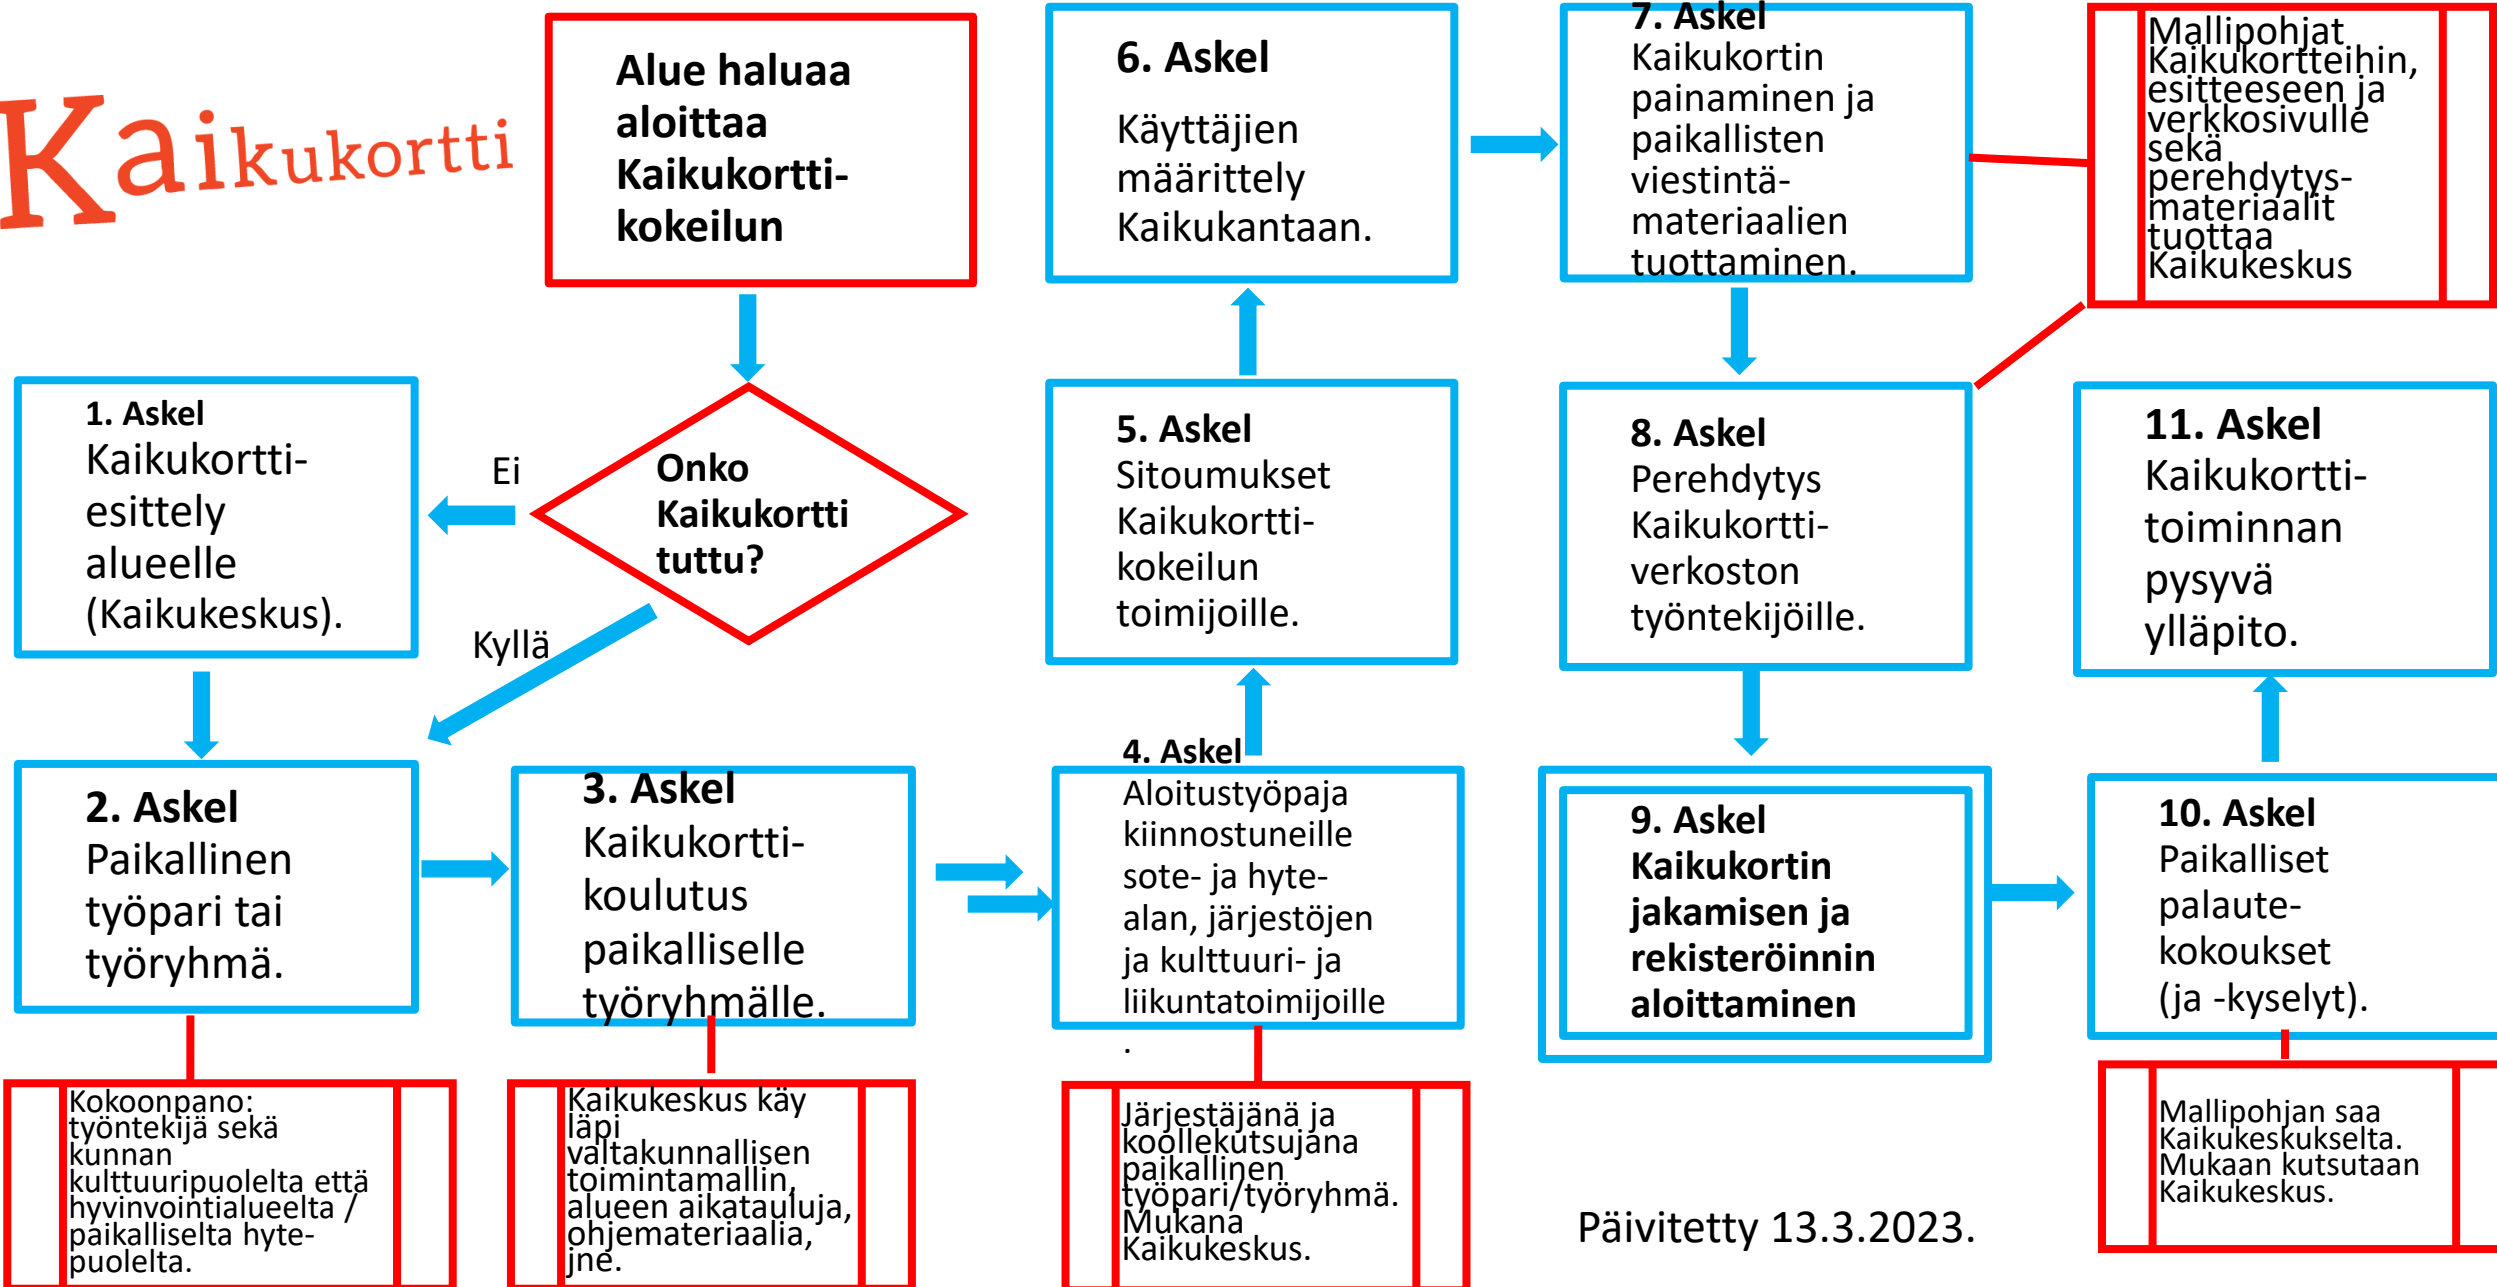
Kaikukortti

Alue haluaa aloittaa Kaikukortti-kokeilun

Onko Kaikukortti tuttu?

Ei

Kyllä

1. Askel
Kaikukortti-esittely alueelle (Kaikukeskus).

2. Askel
Paikallinen työpari tai työryhmä.

3. Askel
Kaikukortti-koulutus paikalliselle työryhmälle.

4. Askel
Aloitustyöpaja kiinnostuneille sote- ja hyte-alan, järjestöjen ja kulttuuri- ja liikuntatoimijoille
.

5. Askel
Sitoumukset Kaikukortti-kokeilun toimijoille.

6. Askel
Käyttäjien määrittely Kaikukantaan.

7. Askel
Kaikukortin painaminen ja paikallisten viestintä-materiaalien tuottaminen.

Mallipohjat Kaikukortteihin, esitteeseen ja verkkosivulle sekä perehdytys-materiaalit tuottaa Kaikukeskus

8. Askel
Perehdytys Kaikukortti-verkoston työntekijöille.

9. Askel
Kaikukortin jakamisen ja rekisteröinnin aloittaminen

10. Askel
Paikalliset palaute-kokoukset (ja -kyselyt).

11. Askel
Kaikukortti-toiminnan pysyvä ylläpito.

Kokoonpano: työntekijä sekä kunnan kulttuuripuolelta että hyvinvointialueelta / paikalliselta hyte-puolelta.

Kaikukeskus käy läpi valtakunnallisen toimintamallin, alueen aikatauluja, ohjemateriaalia, jne.

Järjestäjänä ja koollekutsujana paikallinen työpari/työryhmä. Mukana Kaikukeskus.

Päivitetty 13.3.2023.

Mallipohjan saa Kaikukeskukselta. Mukaan kutsutaan Kaikukeskus.